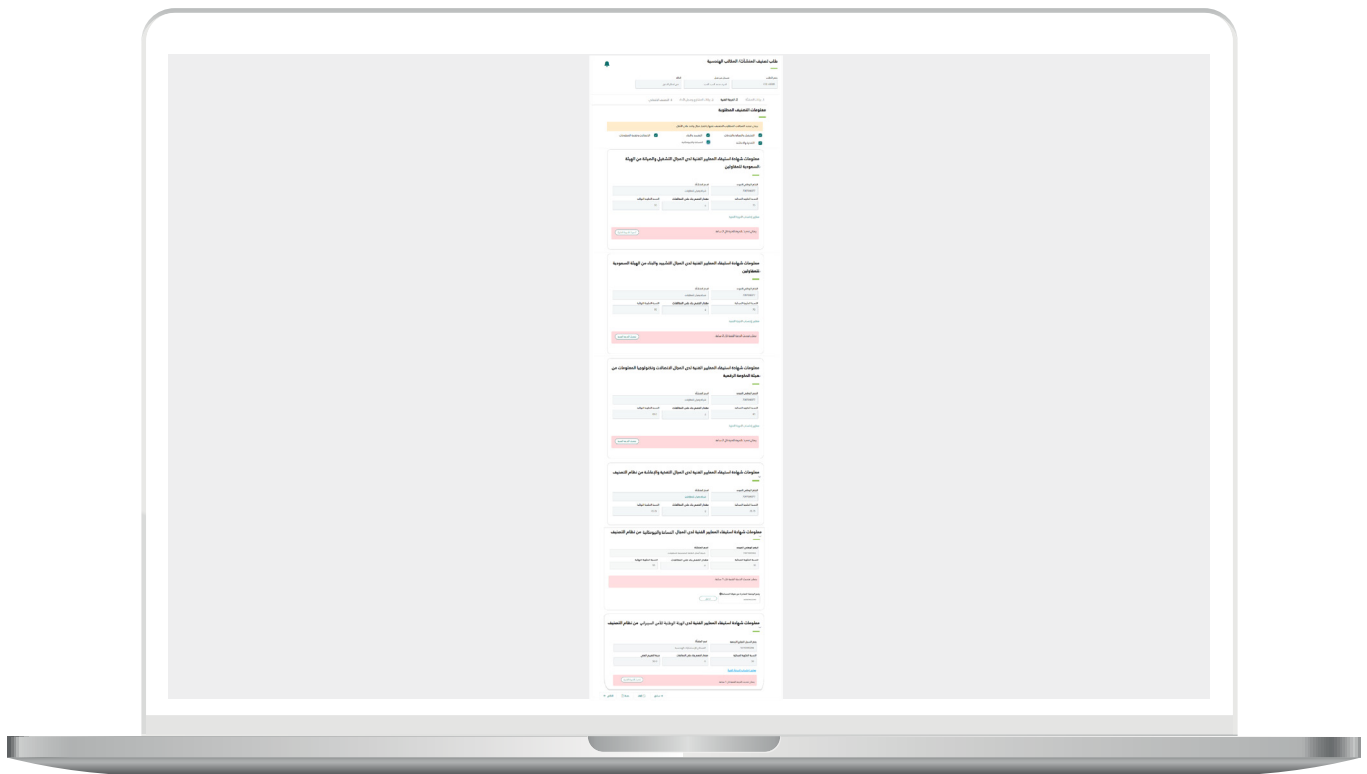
طلب تصنيف المنشآت/ المكاتب الهندسية

معلومات التصنيف المطلوبة

معلومات شهادة استيفاء المعايير الفنية لدى المجال التشغيل والصيانة من الهيئة السعودية للمقاولين

معلومات شهادة استيفاء المعايير الفنية لدى المجال التشييد والبناء من الهيئة السعودية للمقاولين

معلومات شهادة استيفاء المعايير الفنية لدى المجال الاتصالات وتكنولوجيا المعلومات من هيئة الحكومة الرقمية

معلومات شهادة استيفاء المعايير الفنية لدى المجال التعدين والإنشاء من نظام التصنيف

معلومات شهادة استيفاء المعايير الفنية لدى المجال السلامة والبيئة من نظام التصنيف

معلومات شهادة استيفاء المعايير الفنية لدى الهيئة الوطنية للأمن السيبراني من نظام التصنيف